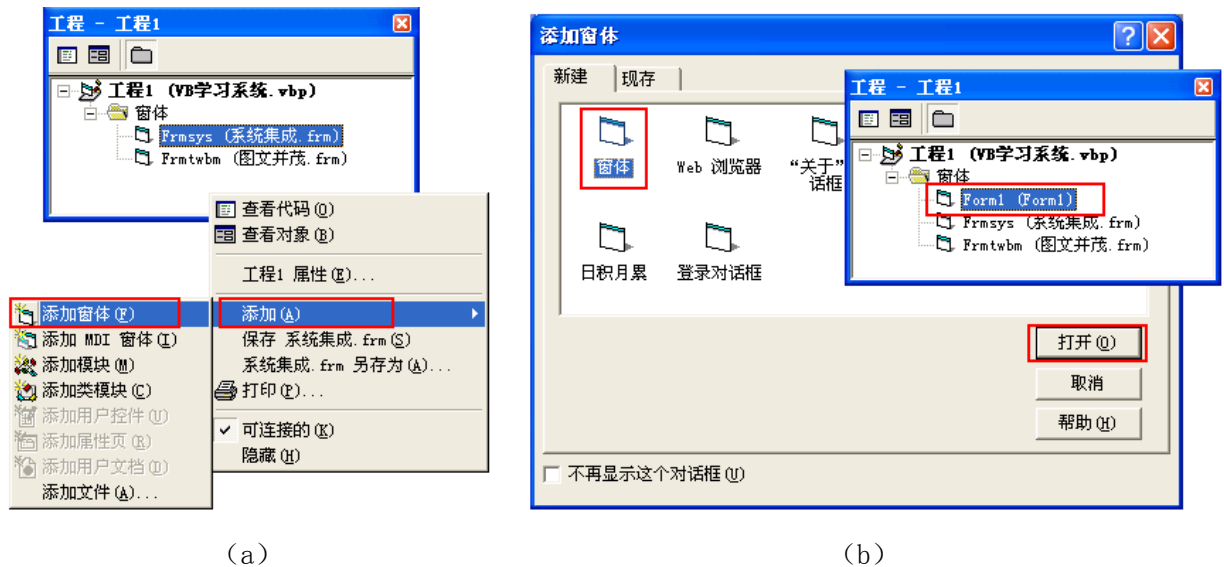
工程 - 工程1

工程1 (VB学习系统.vbp)
窗体
Frmsys (系统集成.frm)
Frmtwbm (图文并茂.frm)

查看代码 (O)
查看对象 (B)
工程1 属性 (E)...
添加 (A)
保存 系统集成.frm (S)
系统集成.frm 另存为 (A)...
打印 (P)...
可连接的 (K)
隐藏 (H)

添加窗体 (F)
添加 MDI 窗体 (I)
添加模块 (M)
添加类模块 (C)
添加用户控件 (U)
添加属性页 (R)
添加用户文档 (D)
添加文件 (A)...

(a)

添加窗体

新建
现存

窗体
Web 浏览器
"关于"话框
日积月累
登录对话框

工程 - 工程1

工程1 (VB学习系统.vbp)
窗体
Form1 (Form1)
Frmsys (系统集成.frm)
Frmtwbm (图文并茂.frm)

打开 (O)
取消
帮助 (H)

不再显示这个对话框 (D)

(b)